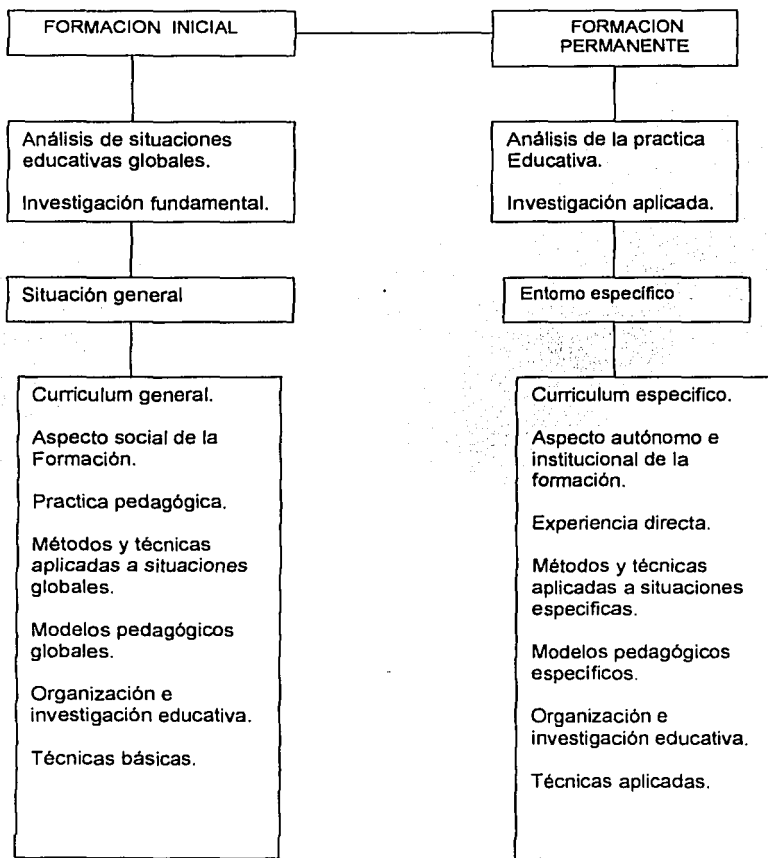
FORMACION INICIAL

Análisis de situaciones educativas globales.

Investigación fundamental.

Situación general

Curriculum general.

Aspecto social de la Formación.

Practica pedagógica.

Métodos y técnicas aplicadas a situaciones globales.

Modelos pedagógicos globales.

Organización e investigación educativa.

Técnicas básicas.

FORMACION PERMANENTE

Análisis de la practica Educativa.

Investigación aplicada.

Entorno específico

Curriculum especifico.

Aspecto autónomo e institucional de la formación.

Experiencia directa.

Métodos y técnicas aplicadas a situaciones especificas.

Modelos pedagógicos especificos.

Organización e investigación educativa.

Técnicas aplicadas.